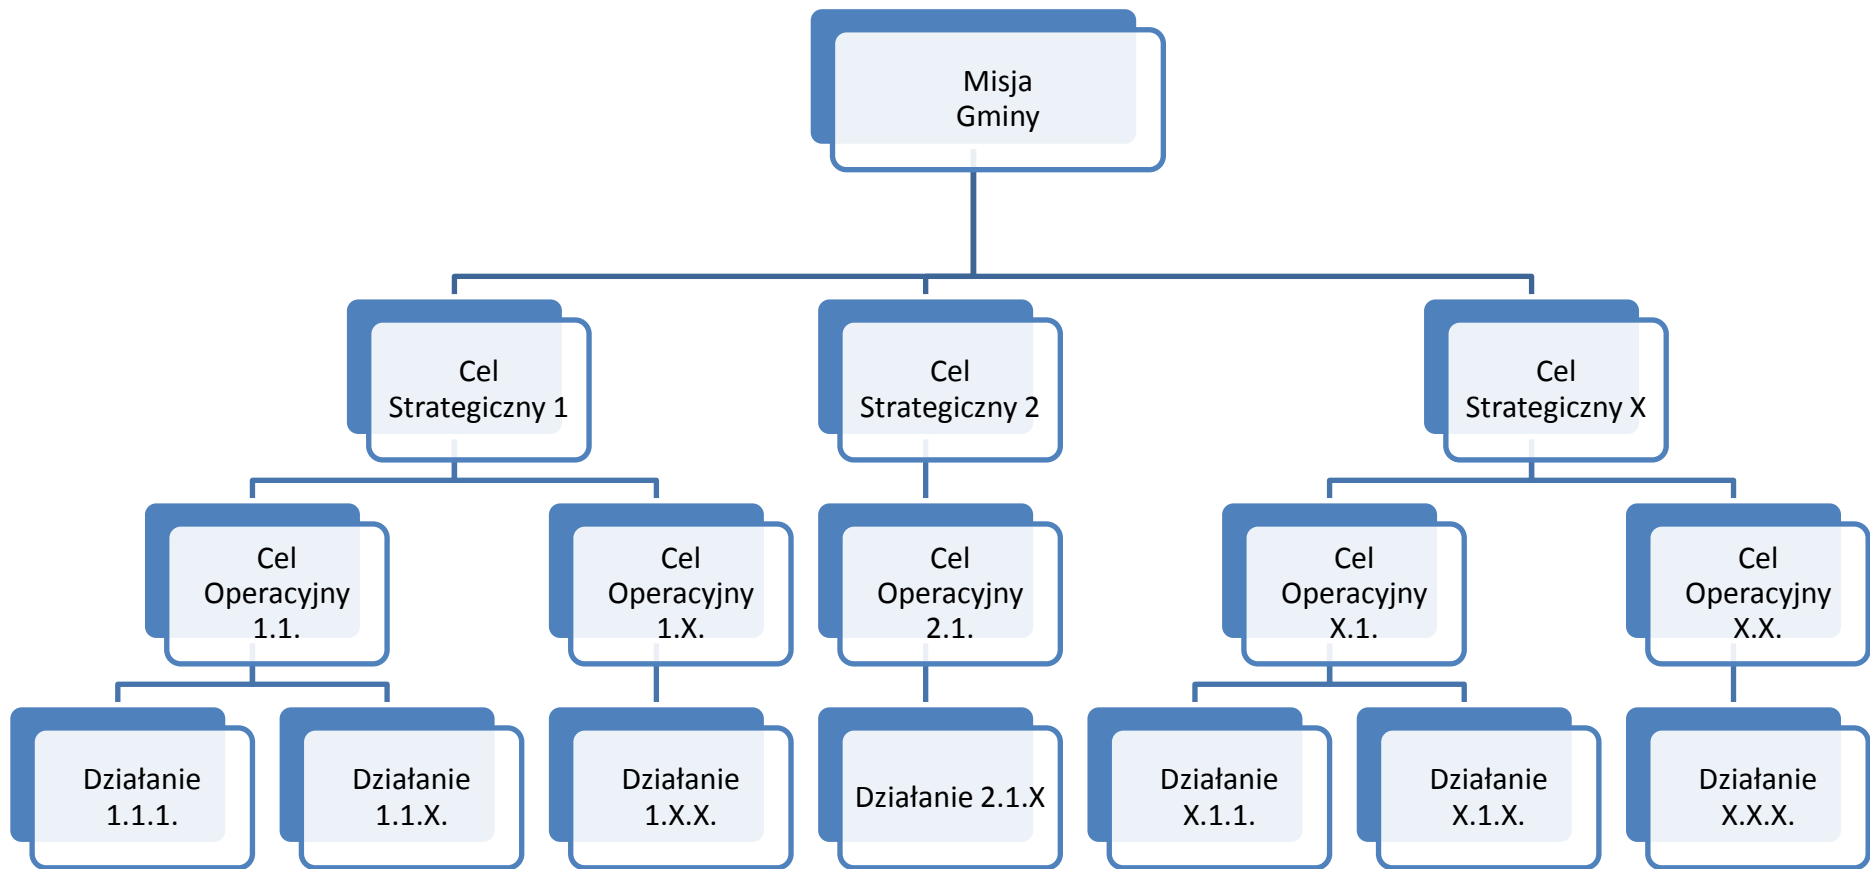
Misja Gminy

Cel Strategiczny 1

Cel Strategiczny 2

Cel Strategiczny X

Cel Operacyjny 1.1.

Cel Operacyjny 1.X.

Cel Operacyjny 2.1.

Cel Operacyjny X.1.

Cel Operacyjny X.X.

Działanie 1.1.1.

Działanie 1.1.X.

Działanie 1.X.X.

Działanie 2.1.X

Działanie X.1.1.

Działanie X.1.X.

Działanie X.X.X.